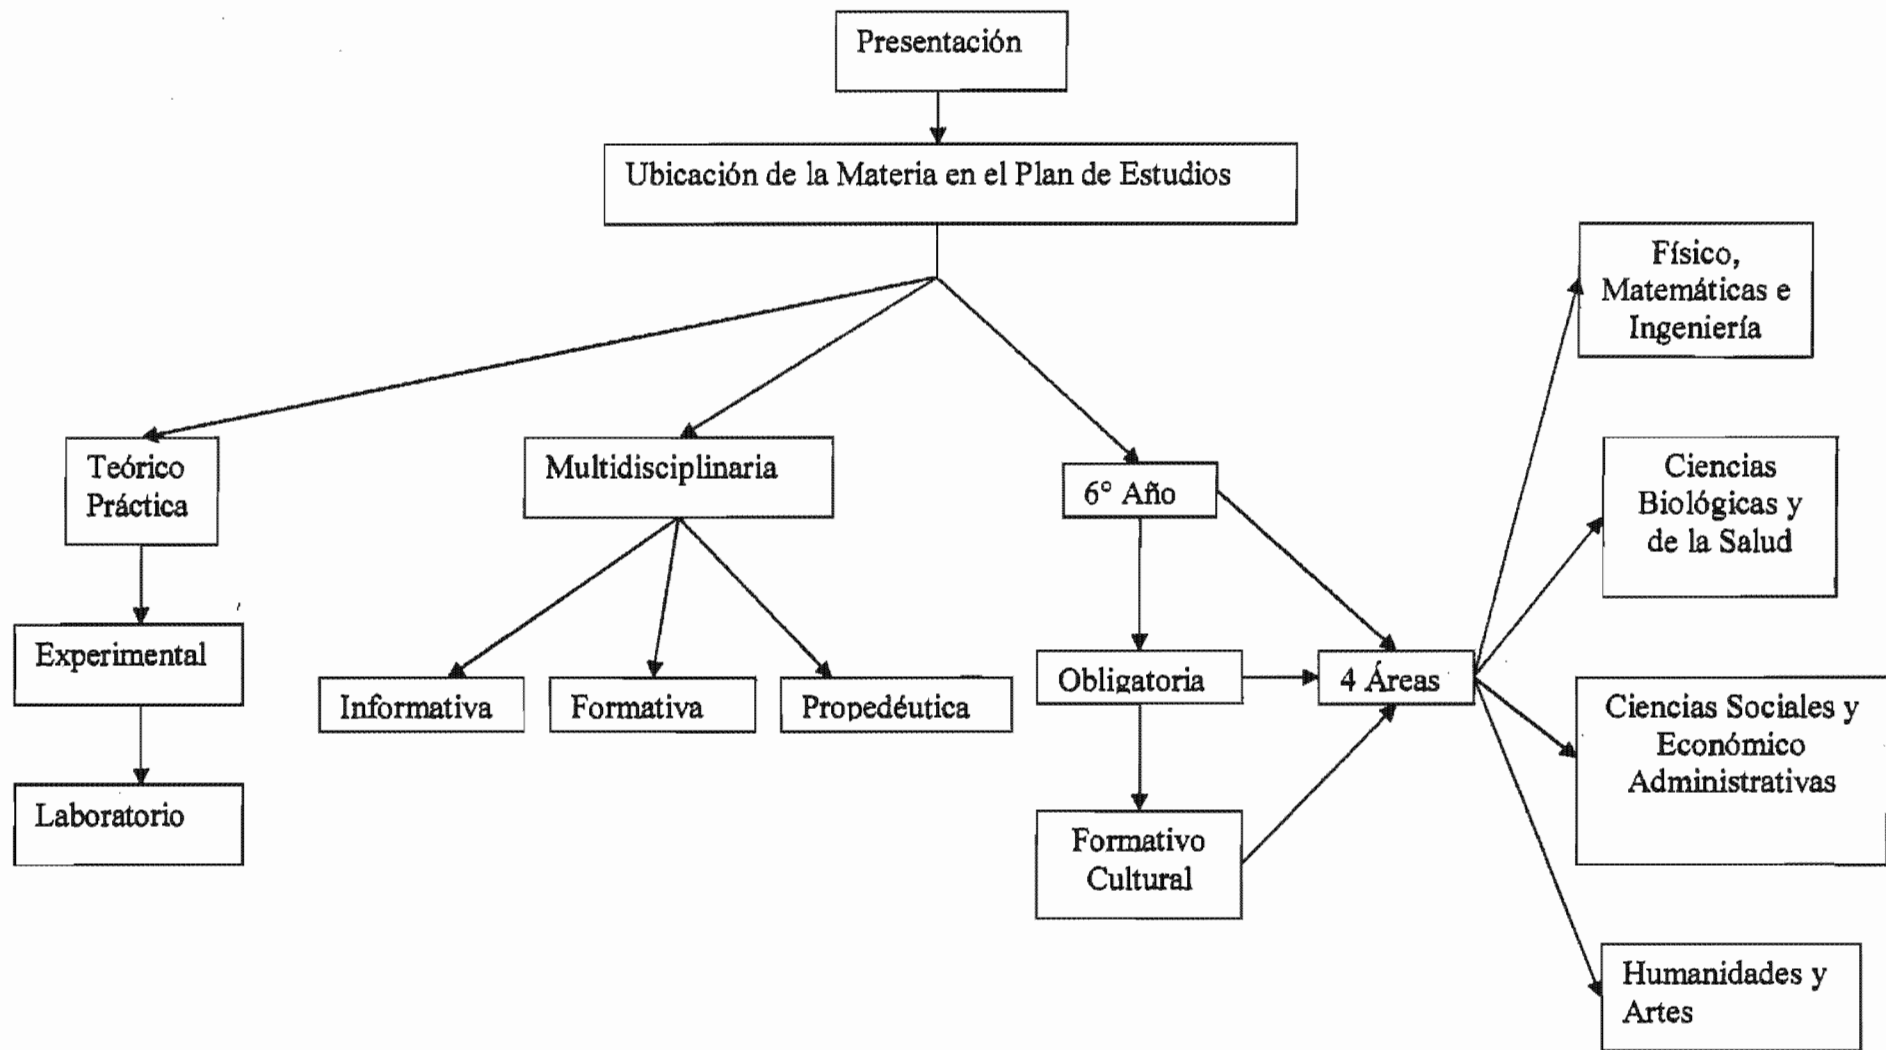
Presentación

Ubicación de la Materia en el Plan de Estudios

Teórico Práctica

Experimental

Laboratorio

Multidisciplinaria

Informativa

Formativa

Propedéutica

6° Año

Obligatoria

Formativo Cultural

4 Áreas

Físico, Matemáticas e Ingeniería

Ciencias Biológicas y de la Salud

Ciencias Sociales y Económico Administrativas

Humanidades y Artes